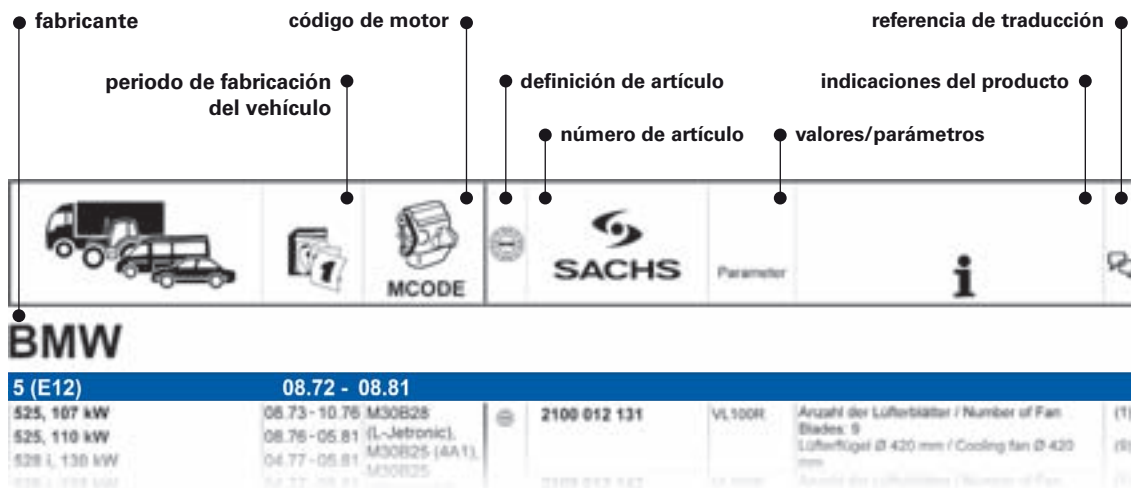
fabricante

código de motor

referencia de traducción

periodo de fabricación del vehículo

definición de artículo

indicaciones del producto

número de artículo

valores/parámetros

MCODE

SACHS

Parameter

i

BMW

5 (E12) 08.72 - 08.81

525, 107 kW 08.73 - 10.76 M30B28 (L-Jetronic), M30B25 (4A1), M30B25

525, 110 kW 08.76 - 05.81

528 L 130 kW 04.77 - 05.81

2100 012 131 VL100R Anzahl der Lüfterblätter / Number of Fan Blades: 9 Lüfterflügel Ø 420 mm / Cooling fan Ø 420 mm

(1)

(9)

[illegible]